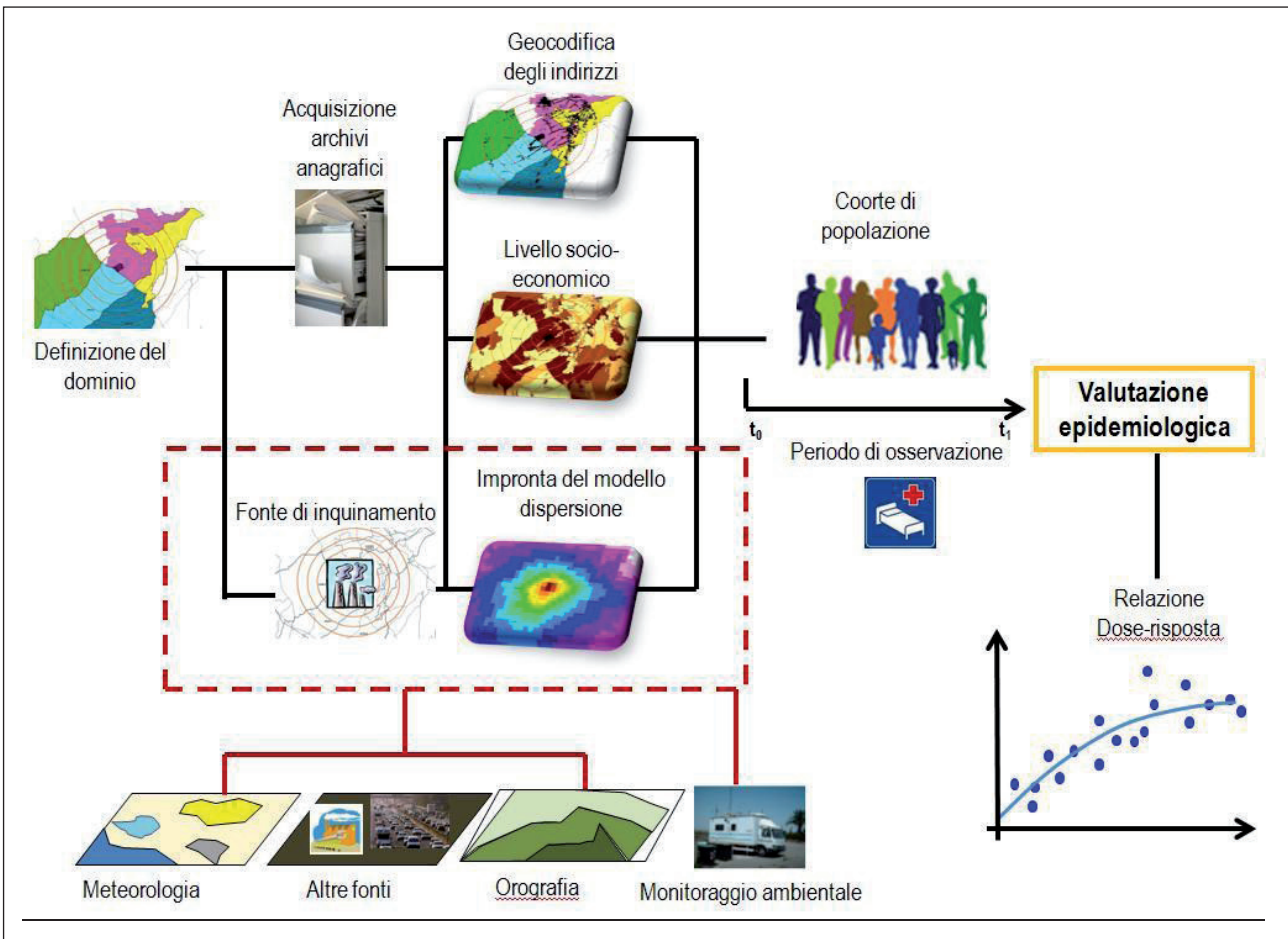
Geocodifica degli indirizzi

Acquisizione archivi anagrafici

Coorte di popolazione

Livello socio-economico

Definizione del dominio

Valutazione epidemiologica

$t_0$

$t_1$

Periodo di osservazione

Impronta del modello dispersione

Fonte di inquinamento

Relazione Dose-risposta

Meteorologia

Altre fonti

Orografia

Monitoraggio ambientale